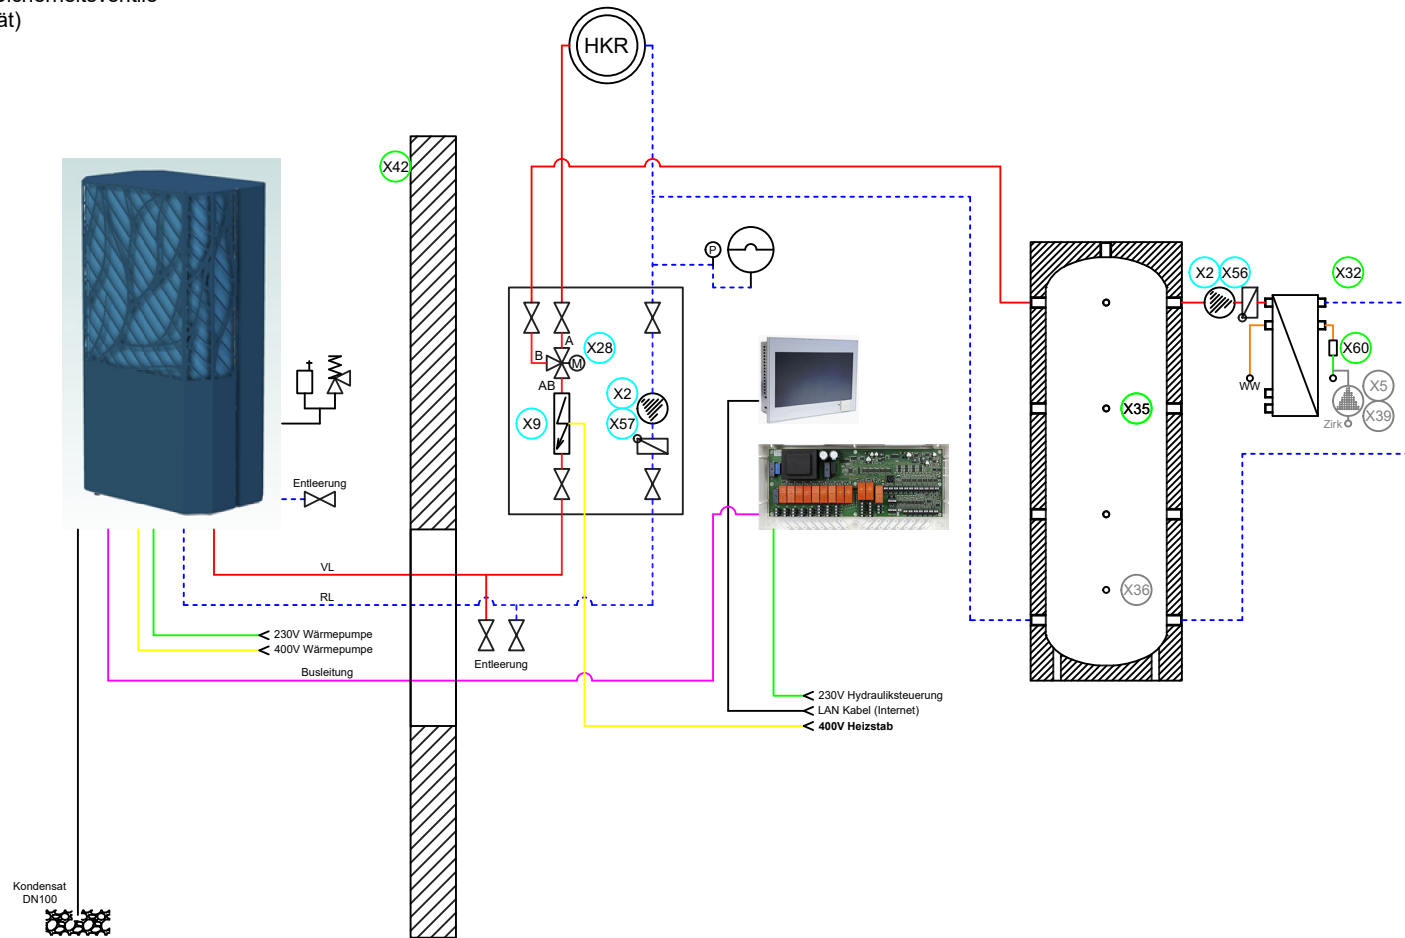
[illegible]
ät)

HKR

X42

P

A
X28
B
M
AB
X2
X9
X57

X2 X56
X32
X60
WW
X5
X39
Zirk

X35

X36

Entleerung

VL

RL

230V Wärmepumpe
400V Wärmepumpe

Entleerung

Busleitung

230V Hydrauliksteuerung
LAN Kabel (Internet)
400V Heizstab

Kondensat
DN100